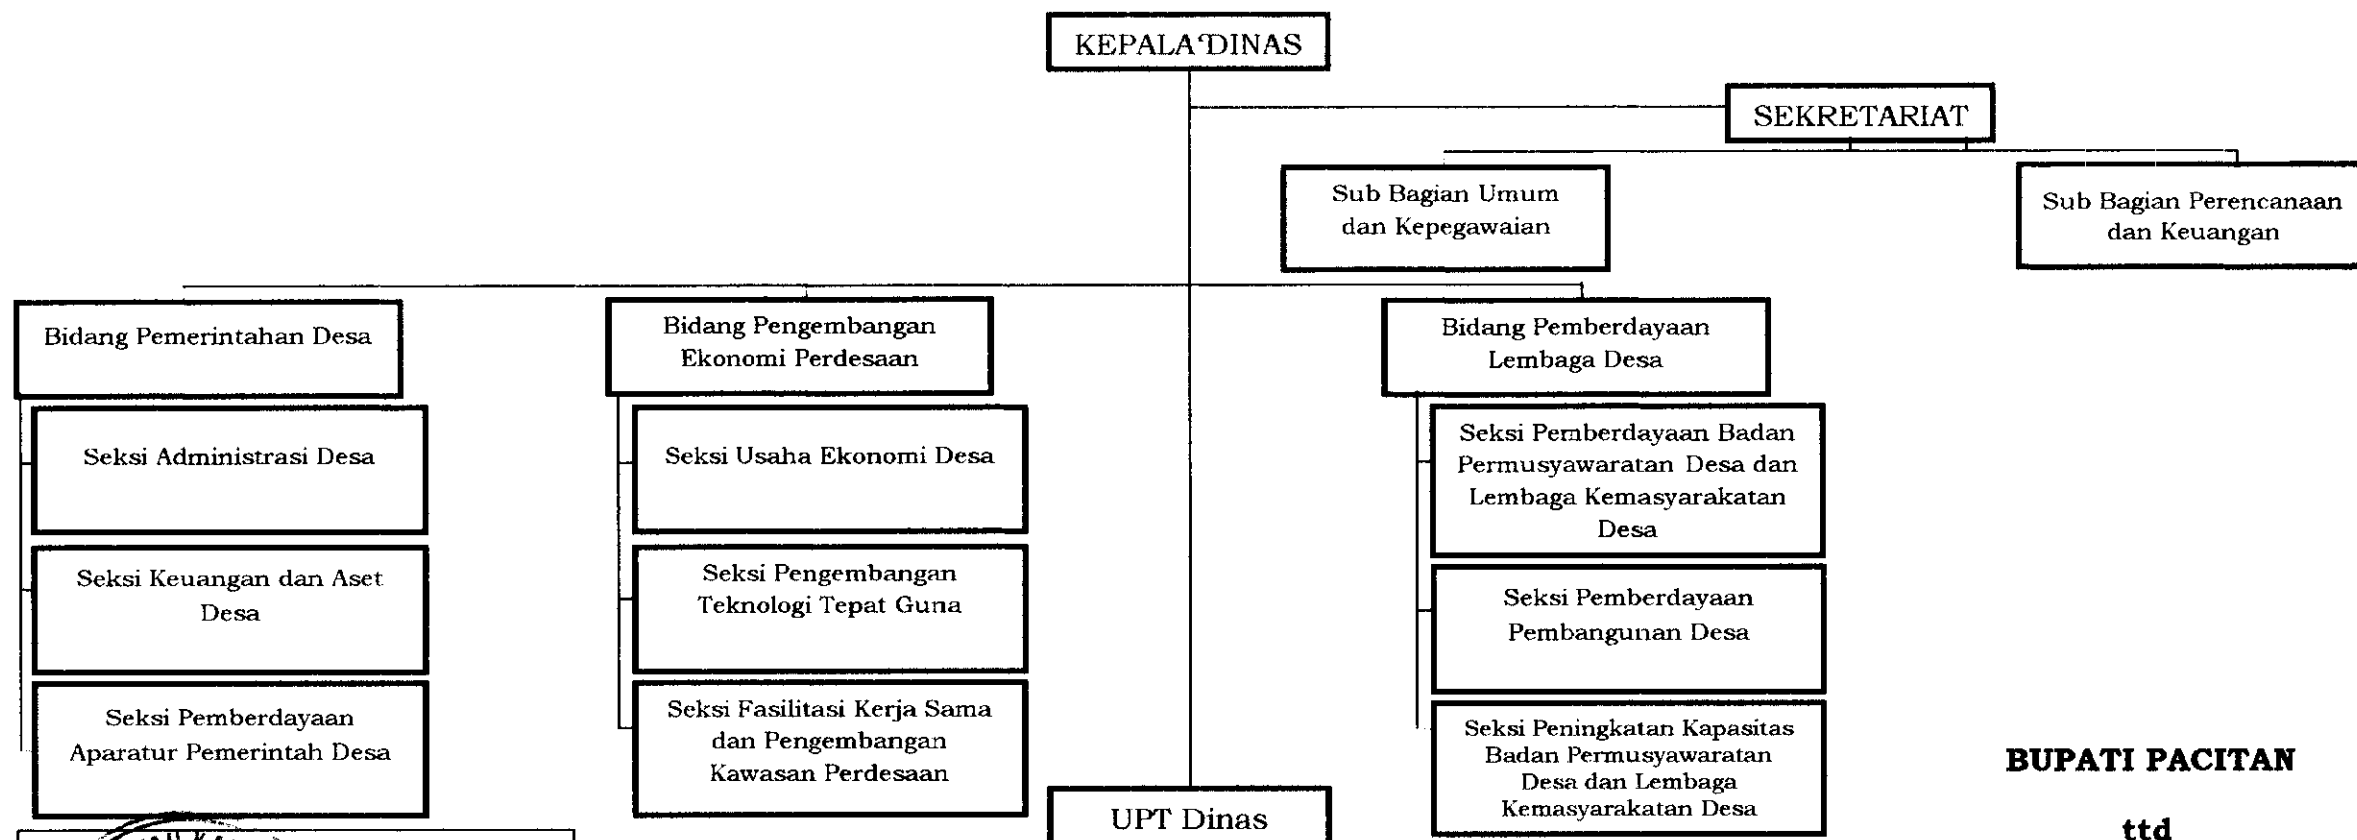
KEPALA DINAS

SEKRETARIAT

Sub Bagian Umum dan Kepegawaian

Sub Bagian Perencanaan dan Keuangan

Bidang Pemerintahan Desa

Seksi Administrasi Desa

Seksi Keuangan dan Aset Desa

Seksi Pemberdayaan Aparatur Pemerintah Desa

Bidang Pengembangan Ekonomi Perdesaan

Seksi Usaha Ekonomi Desa

Seksi Pengembangan Teknologi Tepat Guna

Seksi Fasilitasi Kerja Sama dan Pengembangan Kawasan Perdesaan

Bidang Pemberdayaan Lembaga Desa

Seksi Pemberdayaan Badan Permusyawaratan Desa dan Lembaga Kemasyarakatan Desa

Seksi Pemberdayaan Pembangunan Desa

Seksi Peningkatan Kapasitas Badan Permusyawaratan Desa dan Lembaga Kemasyarakatan Desa

UPT Dinas

BUPATI PACITAN

ttd